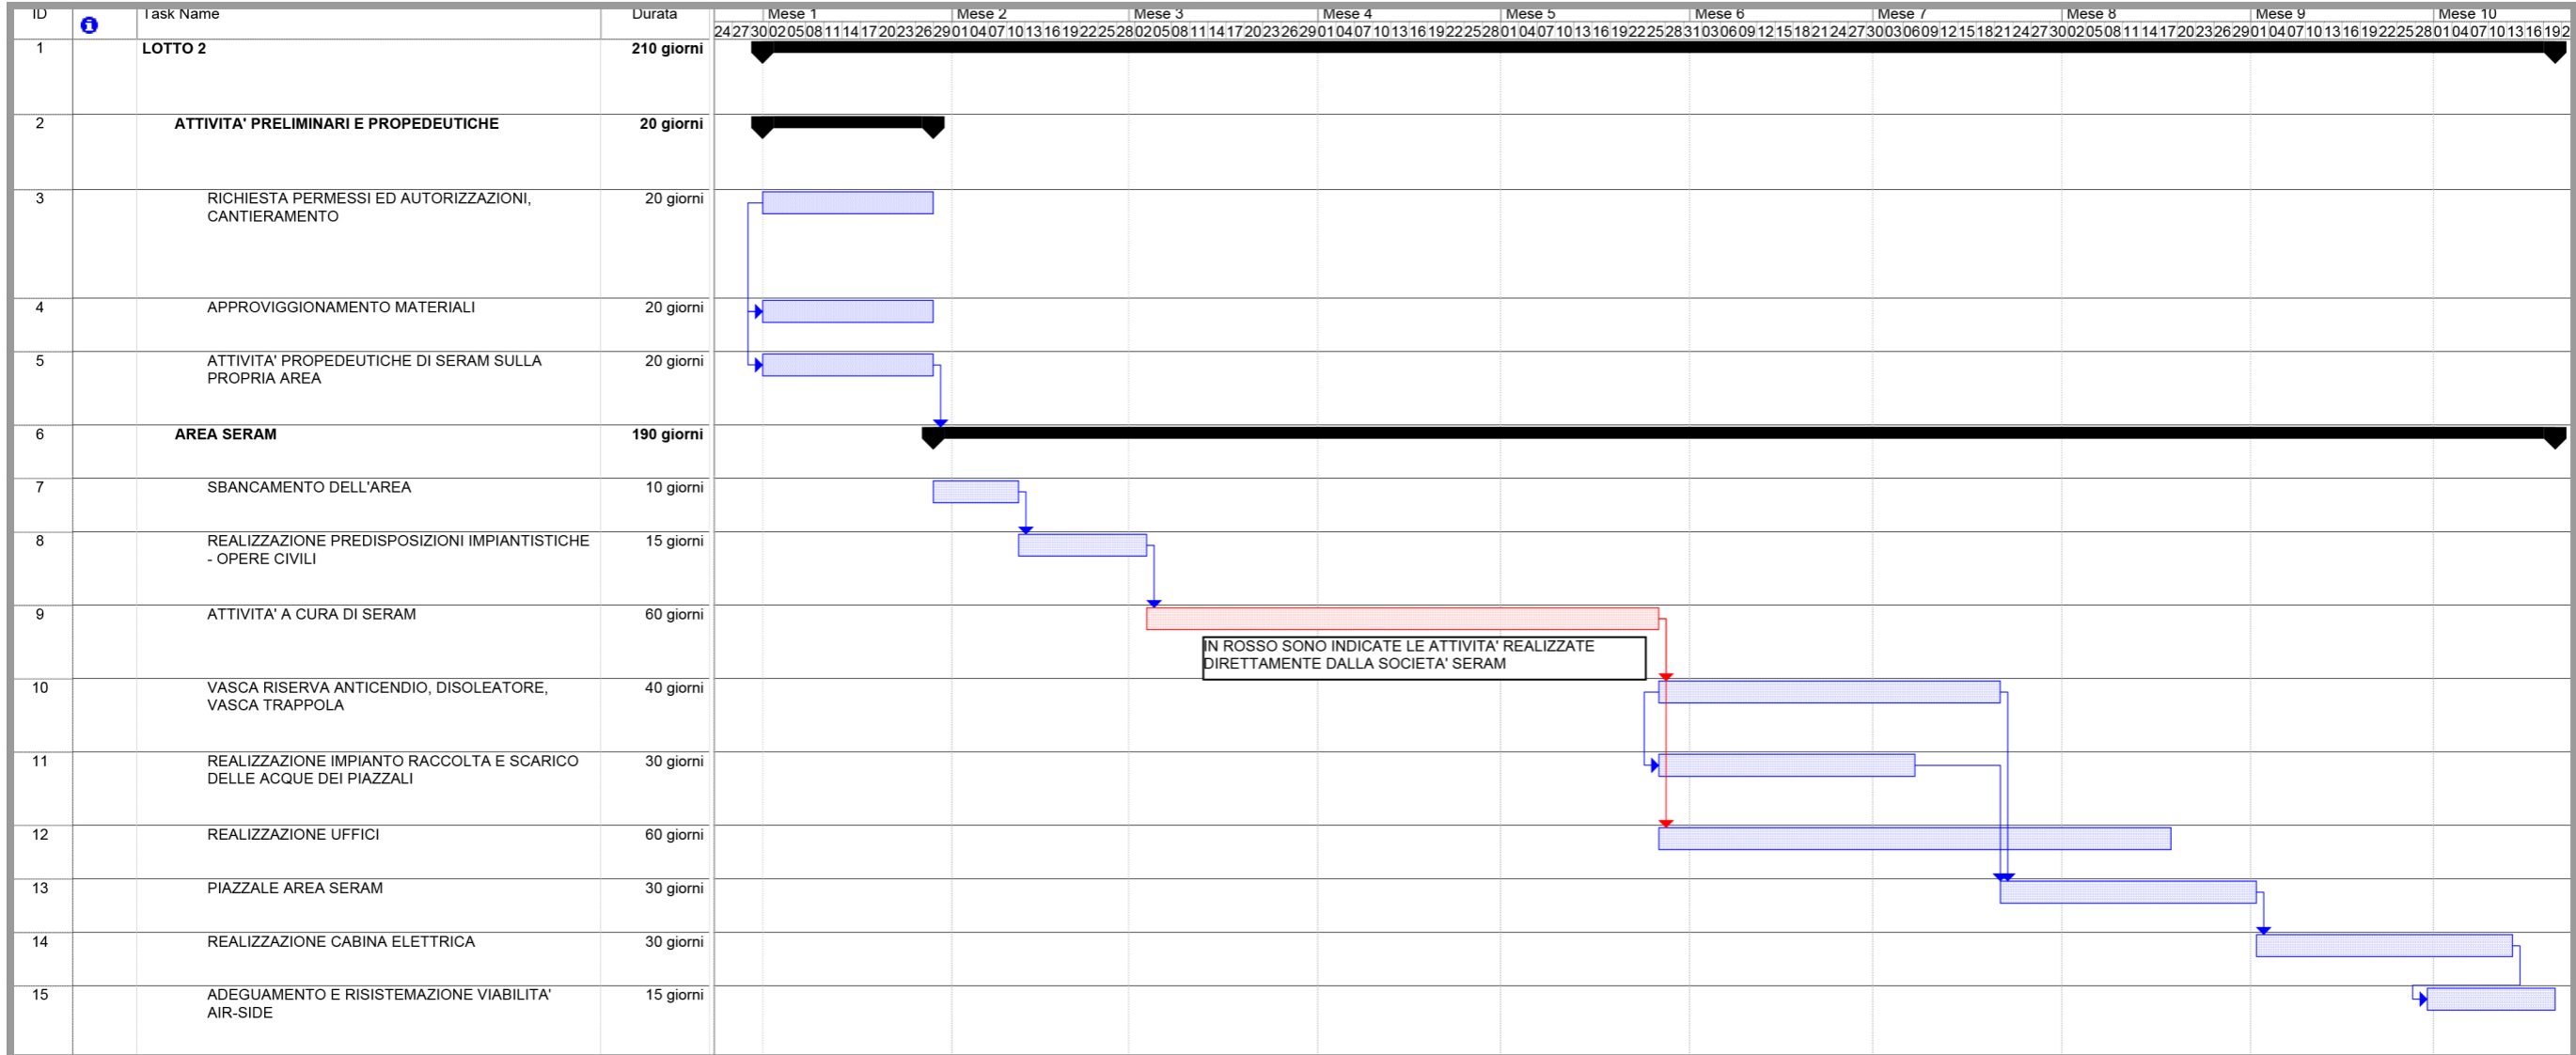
| ID | | Task Name | Durata |
|---|---|---|---|
| 1 | | LOTTO 2 | 210 giorni |
| 2 | | ATTIVITA' PRELIMINARI E PROPEDEUTICHE | 20 giorni |
| 3 | | RICHIESTA PERMESSI ED AUTORIZZAZIONI, CANTIERAMENTO | 20 giorni |
| 4 | | APPROVIGGIONAMENTO MATERIALI | 20 giorni |
| 5 | | ATTIVITA' PROPEDEUTICHE DI SERAM SULLA PROPRIA AREA | 20 giorni |
| 6 | | AREA SERAM | 190 giorni |
| 7 | | SBANCAMENTO DELL'AREA | 10 giorni |
| 8 | | REALIZZAZIONE PREDISPOSIZIONI IMPIANTISTICHE - OPERE CIVILI | 15 giorni |
| 9 | | ATTIVITA' A CURA DI SERAM | 60 giorni |
| 10 | | VASCA RISERVA ANTICENDIO, DISOLEATORE, VASCA TRAPPOLA | 40 giorni |
| 11 | | REALIZZAZIONE IMPIANTO RACCOLTA E SCARICO DELLE ACQUE DEI PIAZZALI | 30 giorni |
| 12 | | REALIZZAZIONE UFFICI | 60 giorni |
| 13 | | PIAZZALE AREA SERAM | 30 giorni |
| 14 | | REALIZZAZIONE CABINA ELETTRICA | 30 giorni |
| 15 | | ADEGUAMENTO E RISISTEMAZIONE VIABILITA' AIR-SIDE | 15 giorni |

Mese 1 Mese 2 Mese 3 Mese 4 Mese 5 Mese 6 Mese 7 Mese 8 Mese 9 Mese 10

24 27 30 02 05 08 11 14 17 20 23 26 29 01 04 07 10 13 16 19 22 25 28 02 05 08 11 14 17 20 23 26 29 01 04 07 10 13 16 19 22 25 28 01 04 07 10 13 16 19 22 25 28 31 03 06 09 12 15 18 21 24 27 30 03 06 09 12 15 18 21 24 27 30 02 05 08 11 14 17 20 23 26 29 01 04 07 10 13 16 19 22 25 28 01 04 07 10 13 16 19 2

IN ROSSO SONO INDICATE LE ATTIVITA' REALIZZATE DIRETTAMENTE DALLA SOCIETA' SERAM